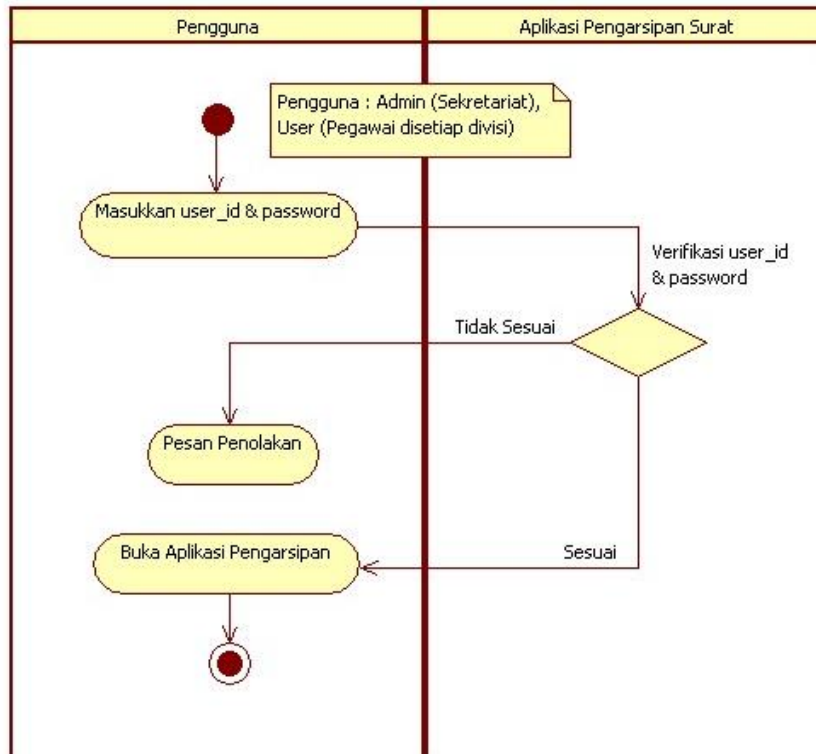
| Pengguna | Aplikasi Pengarsipan Surat |
|---|---|

Pengguna : Admin (Sekretariat), User (Pegawai disetiap divisi)

Masukkan user_id & password

Verifikasi user_id & password

Tidak Sesuai

Pesan Penolakan

Buka Aplikasi Pengarsipan

Sesuai